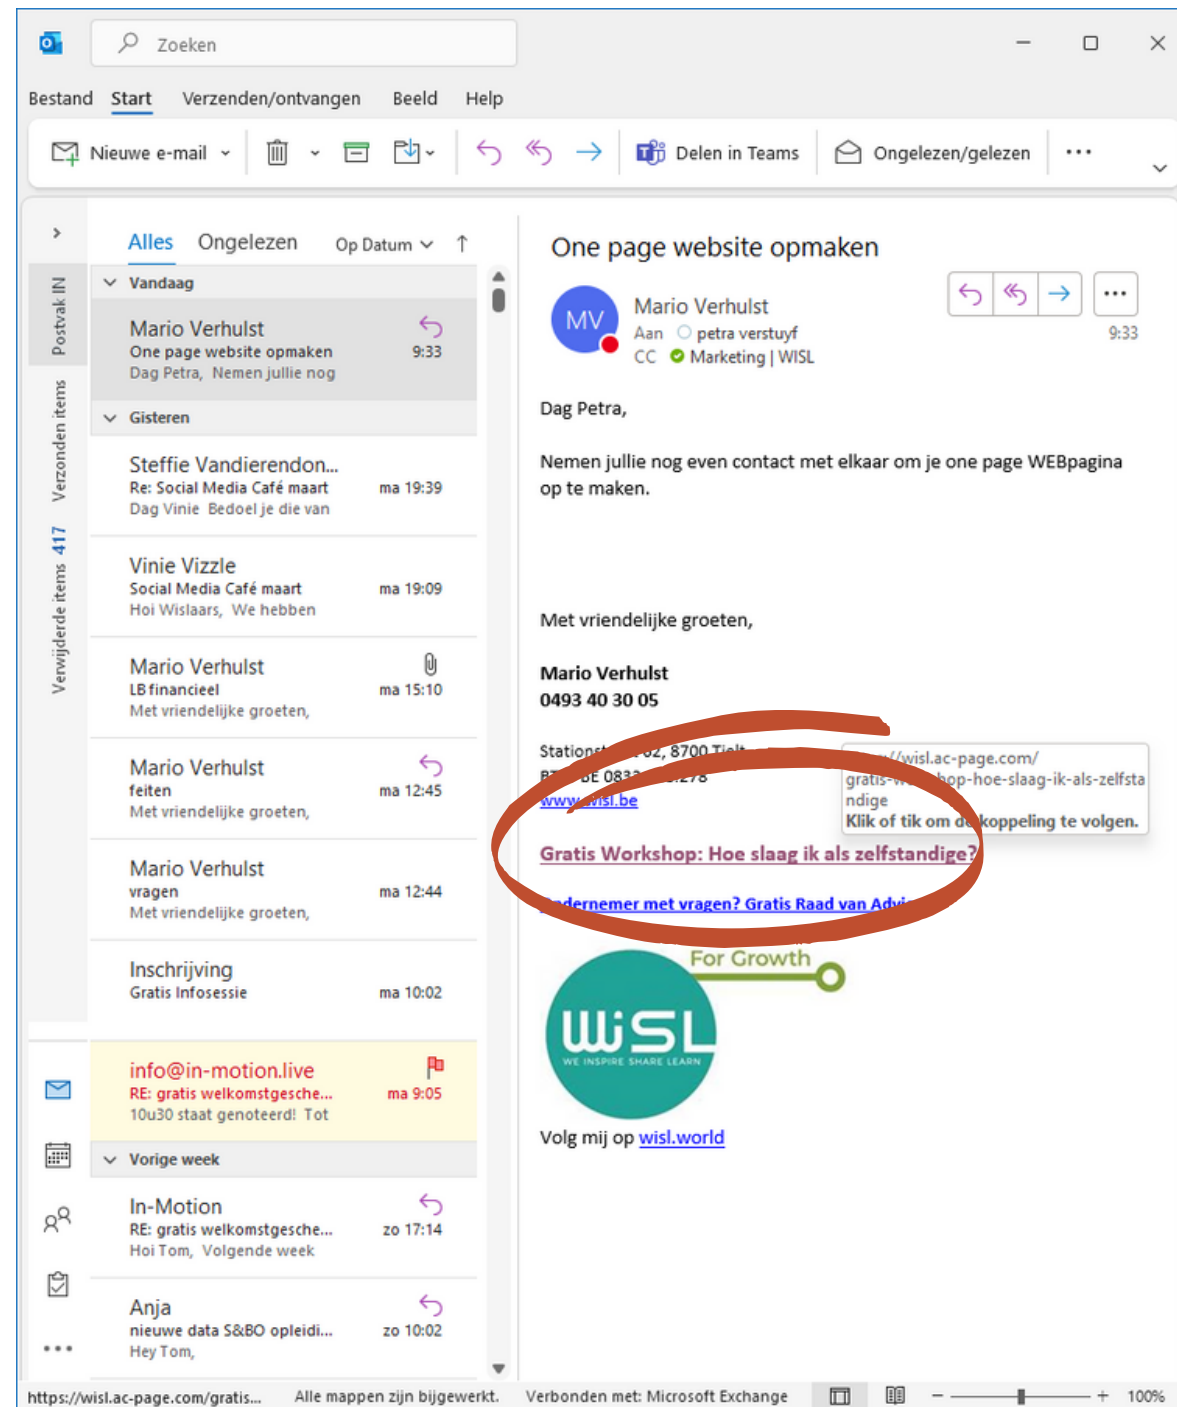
Zoeken

Bestand Start Verzenden/ontvangen Beeld Help

Nieuwe e-mail Delen in Teams Ongelezen/gelezen ...

Postvak IN
Verzonden items
Verwijderde items 417

Alles Ongelezen Op Datum

Vandaag

Mario Verhulst
One page website opmaken 9:33
Dag Petra, Nemen jullie nog

Gisteren

Steffie Vandierendon...
Re: Social Media Café maart ma 19:39
Dag Vinie Bedoel je die van

Vinie Vizzle
Social Media Café maart ma 19:09
Hoi Wislaars, We hebben

Mario Verhulst
LB financieel ma 15:10
Met vriendelijke groeten,

Mario Verhulst
feiten ma 12:45
Met vriendelijke groeten,

Mario Verhulst
vragen ma 12:44
Met vriendelijke groeten,

Inschrijving
Gratis Infosessie ma 10:02

info@in-motion.live
RE: gratis welkomstgesche... ma 9:05
10u30 staat genoteerd! Tot

Vorige week

In-Motion
RE: gratis welkomstgesche... zo 17:14
Hoi Tom, Volgende week

Anja
nieuwe data S&BO opleidi... zo 10:02
Hey Tom,

One page website opmaken

MV
Mario Verhulst
Aan petra verstuyf
CC Marketing | WISL
9:33

Dag Petra,

Nemen jullie nog even contact met elkaar om je one page WEBpagina op te maken.

Met vriendelijke groeten,

Mario Verhulst
0493 40 30 05

Station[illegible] 02, 8700 Tielt
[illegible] BE 083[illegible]278
www.wisl.be

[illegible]//wisl.ac-page.com/gratis-w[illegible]hop-hoe-slaag-ik-als-zelfstandige
Klik of tik om d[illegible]koppeling te volgen.

Gratis Workshop: Hoe slaag ik als zelfstandige?
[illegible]dernemer met vragen? Gratis Raad van Advi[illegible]

For Growth
WiSL
WE INSPIRE SHARE LEARN

Volg mij op wisl.world

https://wisl.ac-page.com/gratis... Alle mappen zijn bijgewerkt. Verbonden met: Microsoft Exchange 100%